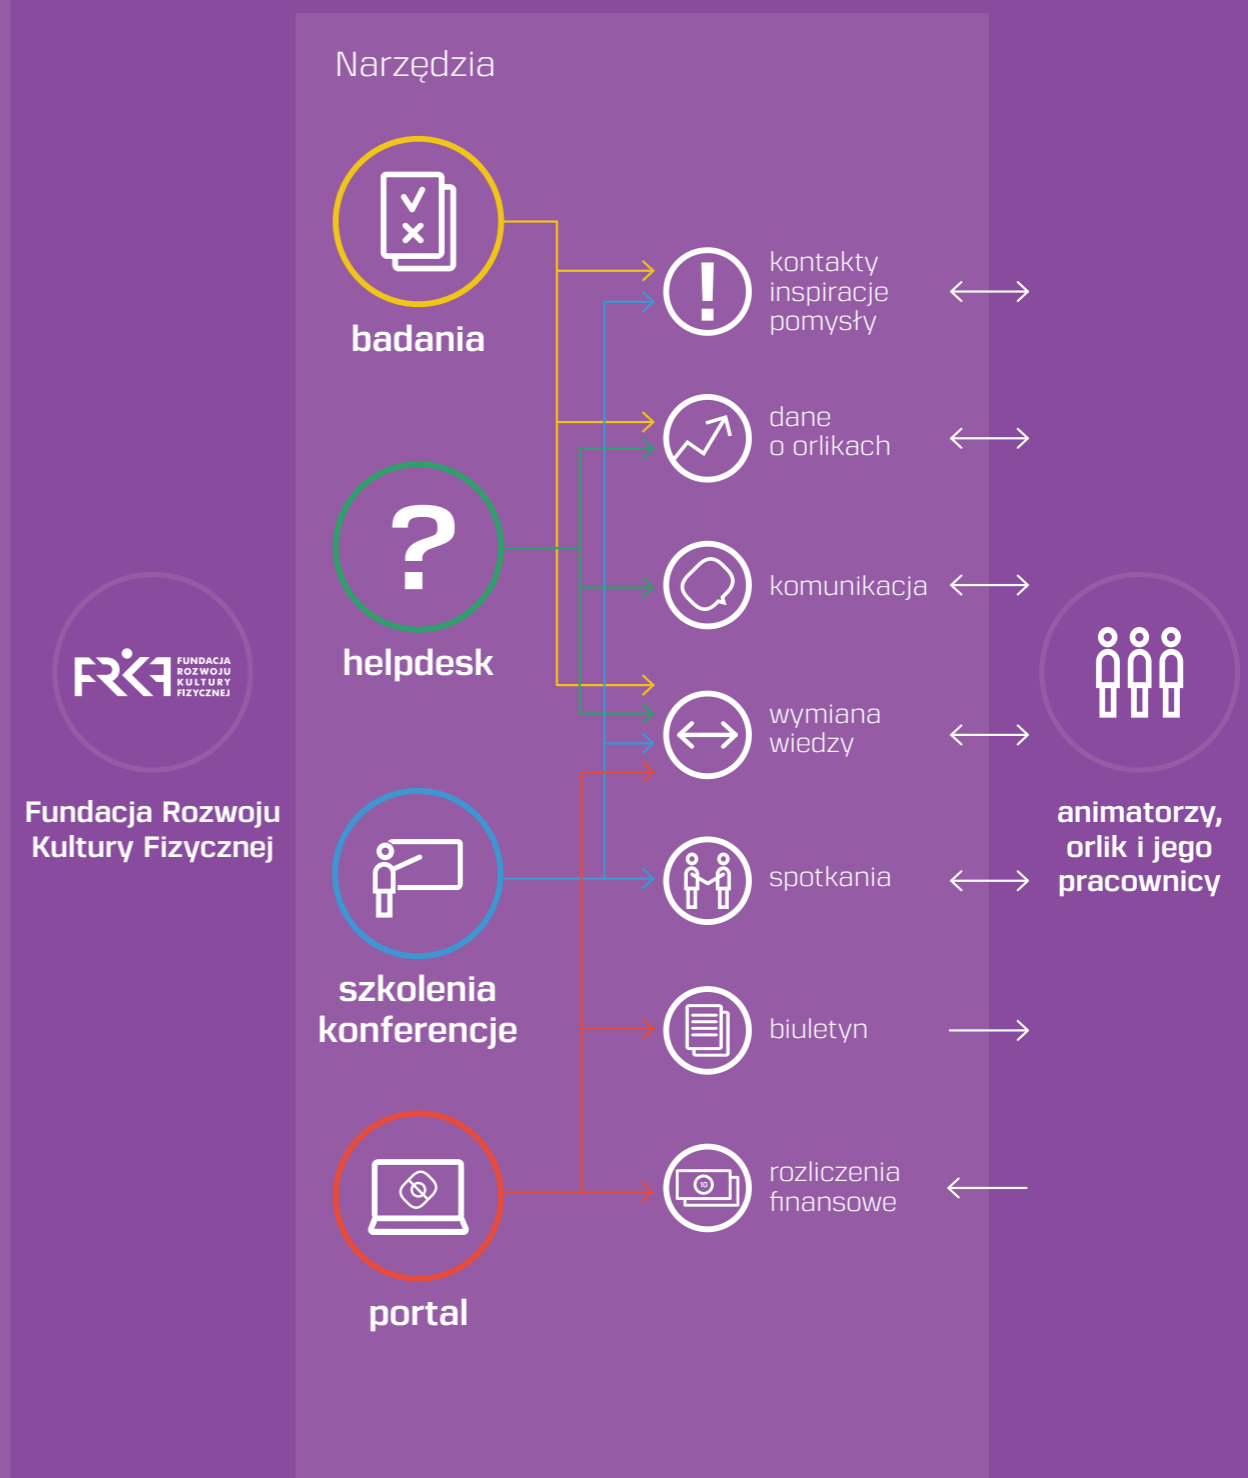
Narzędzia

badania

helpdesk

szkolenia konferencje

portal

kontakty
inspiracje
pomysły

dane
o orlikach

komunikacja

wymiana
wiedzy

spotkania

biuletyn

rozliczenia
finansowe

FRKF FUNDACJA ROZWOJU KULTURY FIZYCZNEJ

Fundacja Rozwoju Kultury Fizycznej

animatorzy, orlik i jego pracownicy